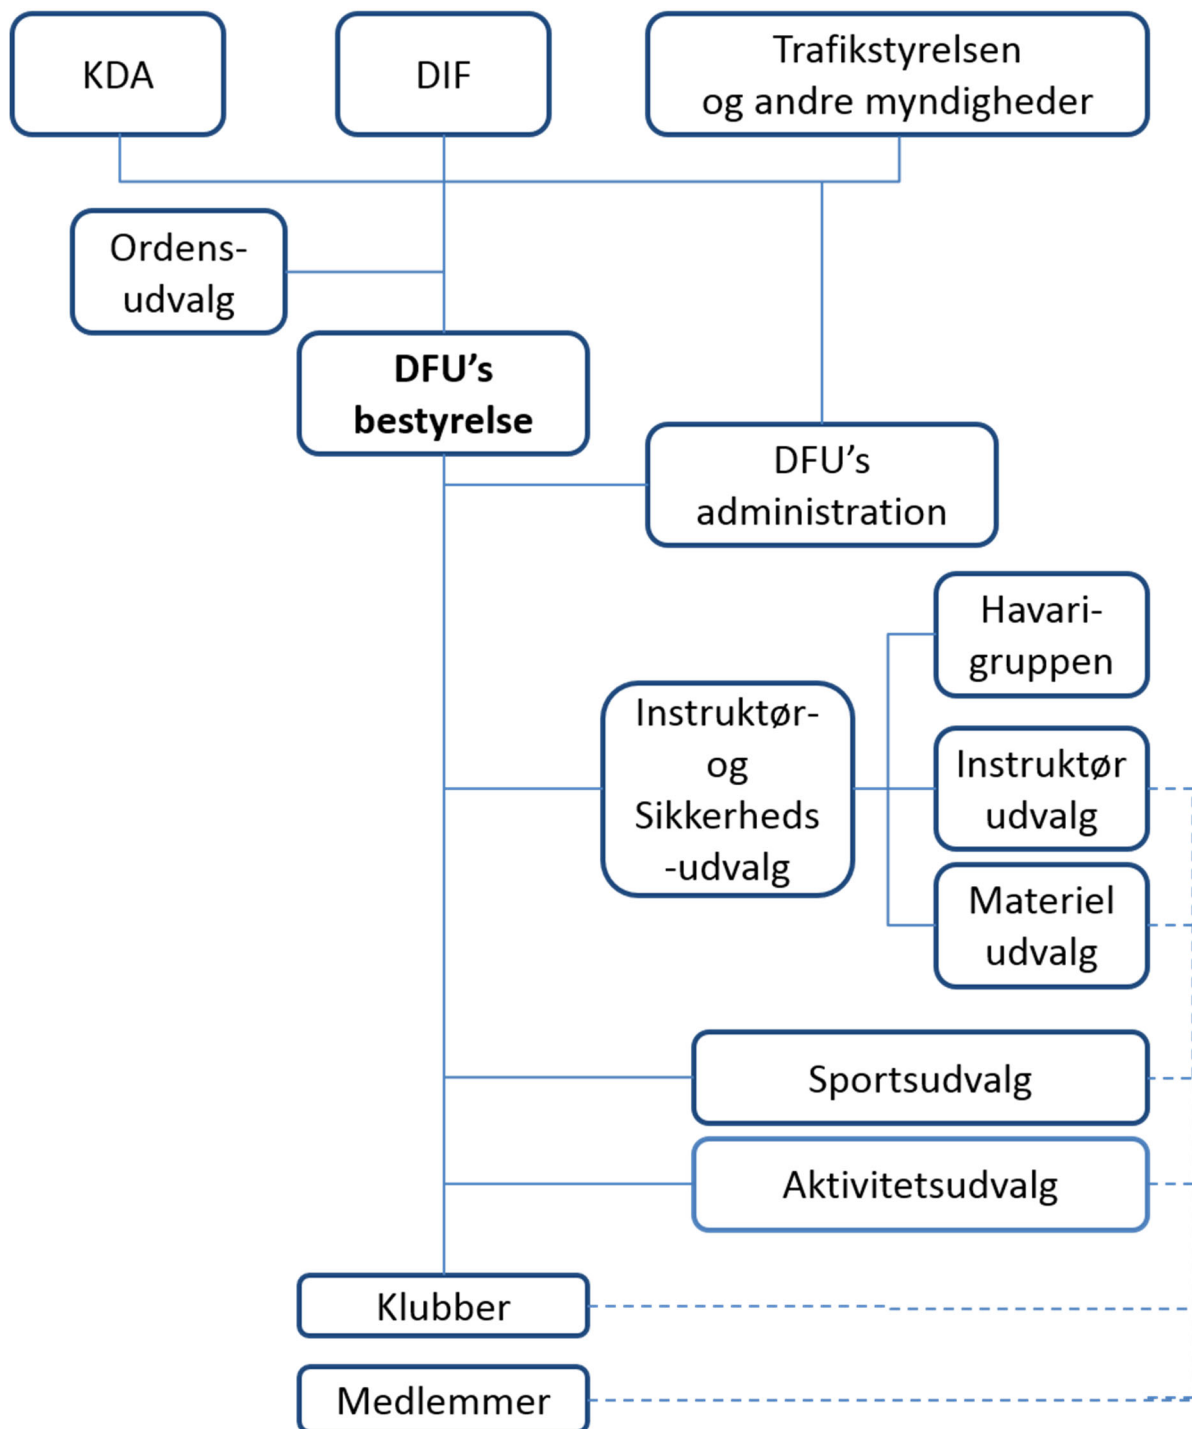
KDA

DIF

Trafikstyrelsen og andre myndigheder

Ordens-udvalg

**DFU's bestyrelse**

DFU's administration

Havari-gruppen

Instruktør- og Sikkerheds -udvalg

Instruktør udvalg

Materiel udvalg

Sportsudvalg

Aktivitetsudvalg

Klubber

Medlemmer